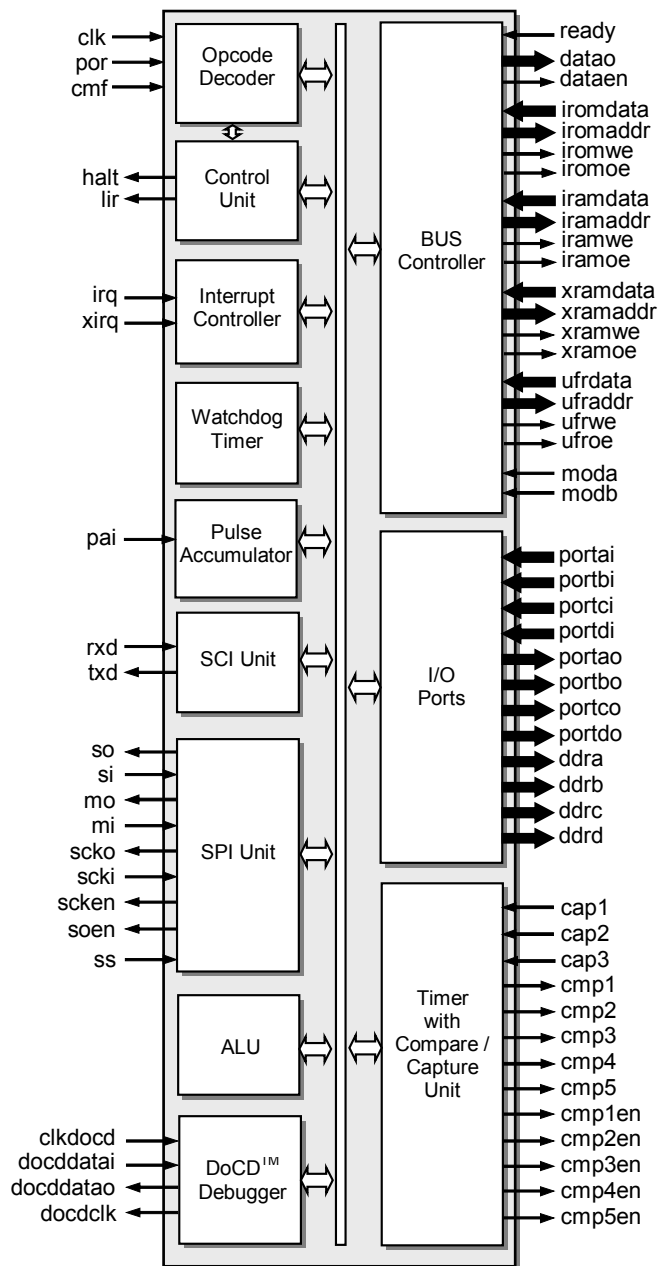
clk
por
cmf

Opcode Decoder

halt
lir

Control Unit

irq
xirq

Interrupt Controller

Watchdog Timer

pai

Pulse Accumulator

rxd
txd

SCI Unit

so
si
mo
mi
scko
scki
scken
soen
ss

SPI Unit

ALU

clkdocd
docddatai
docddatao
docdclk

DoCD$^{TM}$ Debugger

BUS Controller

ready
datao
dataen
iromdata
iromaddr
iromwe
iromoe
iramdata
iramaddr
iramwe
iramoe
xramdata
xramaddr
xramwe
xramoe
ufrdata
ufraddr
ufrwe
ufroe
moda
modb

I/O Ports

portai
portbi
portci
portdi
portao
portbo
portco
portdo
ddra
ddrb
ddrc
ddrd

Timer with Compare / Capture Unit

cap1
cap2
cap3
cmp1
cmp2
cmp3
cmp4
cmp5
cmp1en
cmp2en
cmp3en
cmp4en
cmp5en